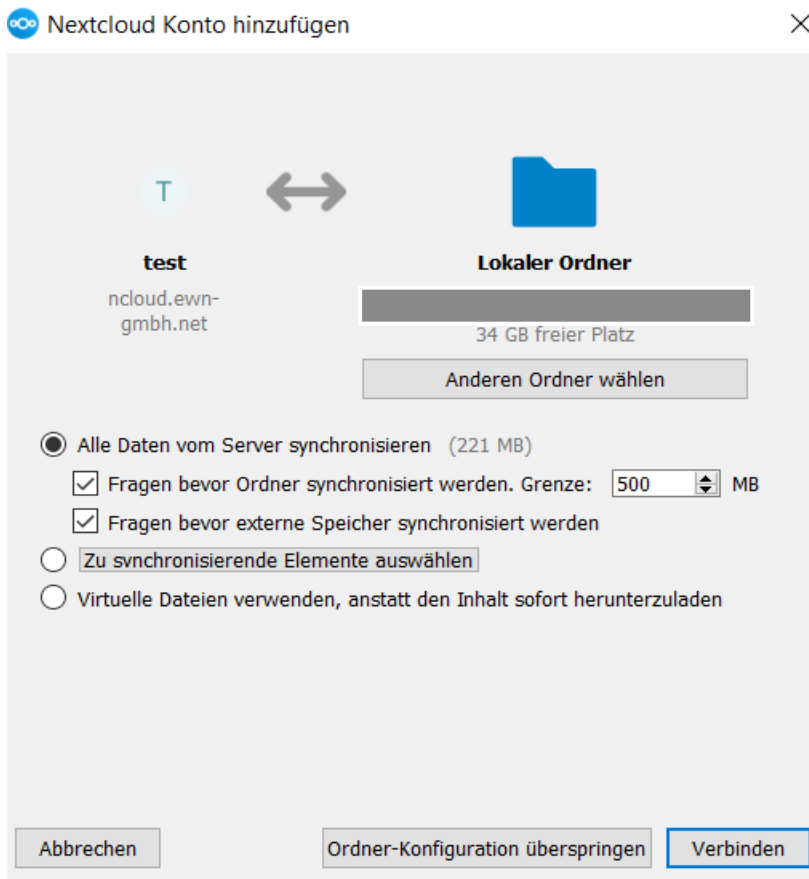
Nextcloud Konto hinzufügen

T

test

ncloud.ewn-gmbh.net

Lokaler Ordner

34 GB freier Platz

Anderen Ordner wählen

Alle Daten vom Server synchronisieren (221 MB)

Fragen bevor Ordner synchronisiert werden. Grenze: 500 MB

Fragen bevor externe Speicher synchronisiert werden

Zu synchronisierende Elemente auswählen

Virtuelle Dateien verwenden, anstatt den Inhalt sofort herunterzuladen

Abbrechen

Ordner-Konfiguration überspringen

Verbinden